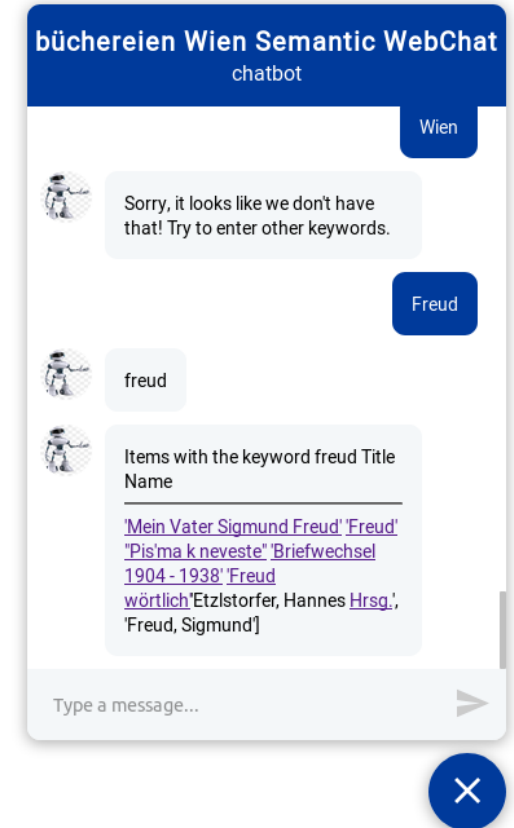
büchereien Wien Semantic WebChat
chatbot

Wien

Sorry, it looks like we don't have that! Try to enter other keywords.

Freud

freud

Items with the keyword freud Title Name

'Mein Vater Sigmund Freud' 'Freud' "Pis'ma k neveste" 'Briefwechsel 1904 - 1938' 'Freud wörtlich'Etzlstorfer, Hannes Hrsg.', 'Freud, Sigmund']

Type a message...